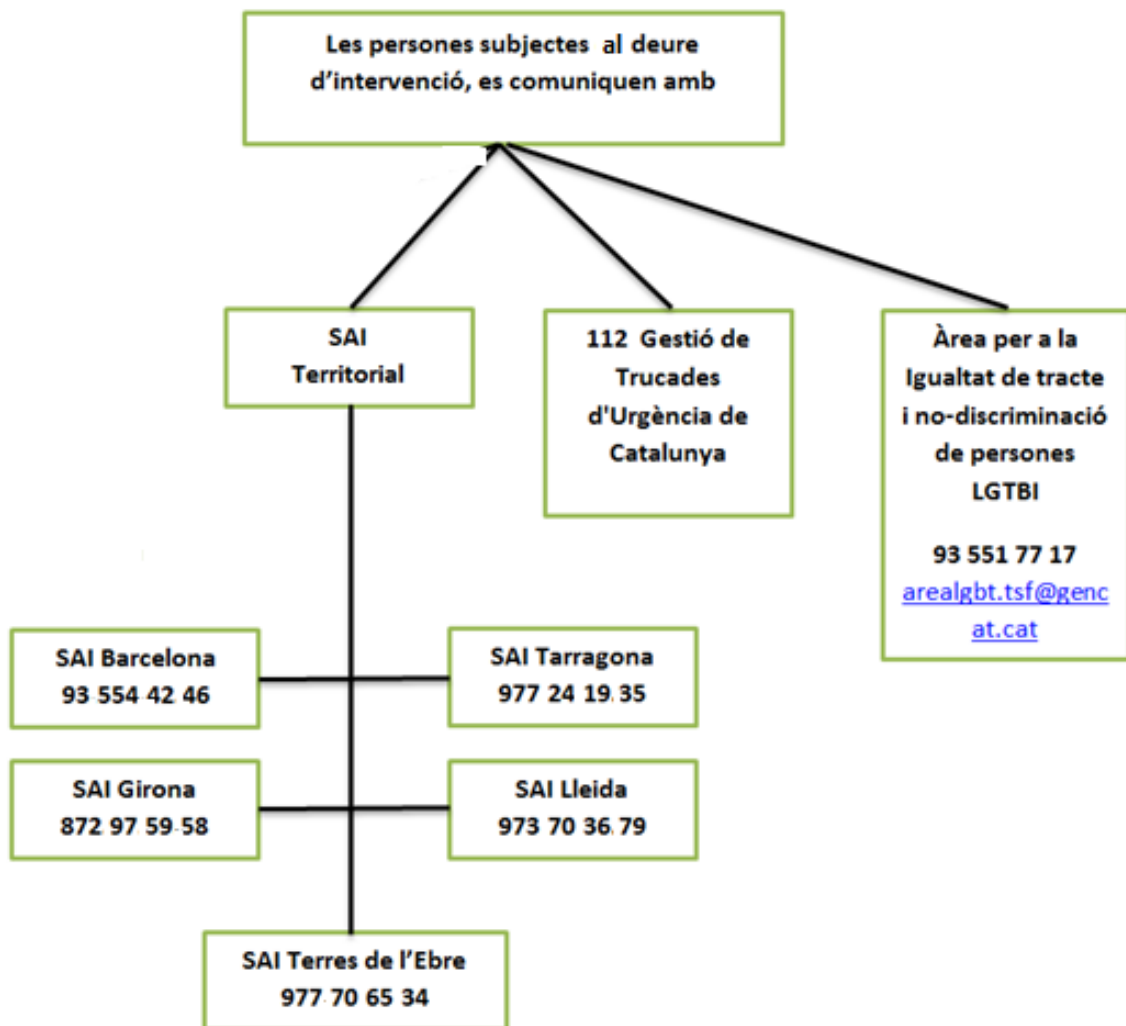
Les persones subjectes al deure d'intervenció, es comuniquen amb

SAI Territorial

112 Gestió de Trucades d'Urgència de Catalunya

Àrea per a la Igualtat de tracte i no-discriminació de persones LGTBI

93 551 77 17
arealgbt.tsf@gencat.cat

SAI Barcelona
93 554 42 46

SAI Tarragona
977 24 19 35

SAI Girona
872 97 59 58

SAI Lleida
973 70 36 79

SAI Terres de l'Ebre
977 70 65 34